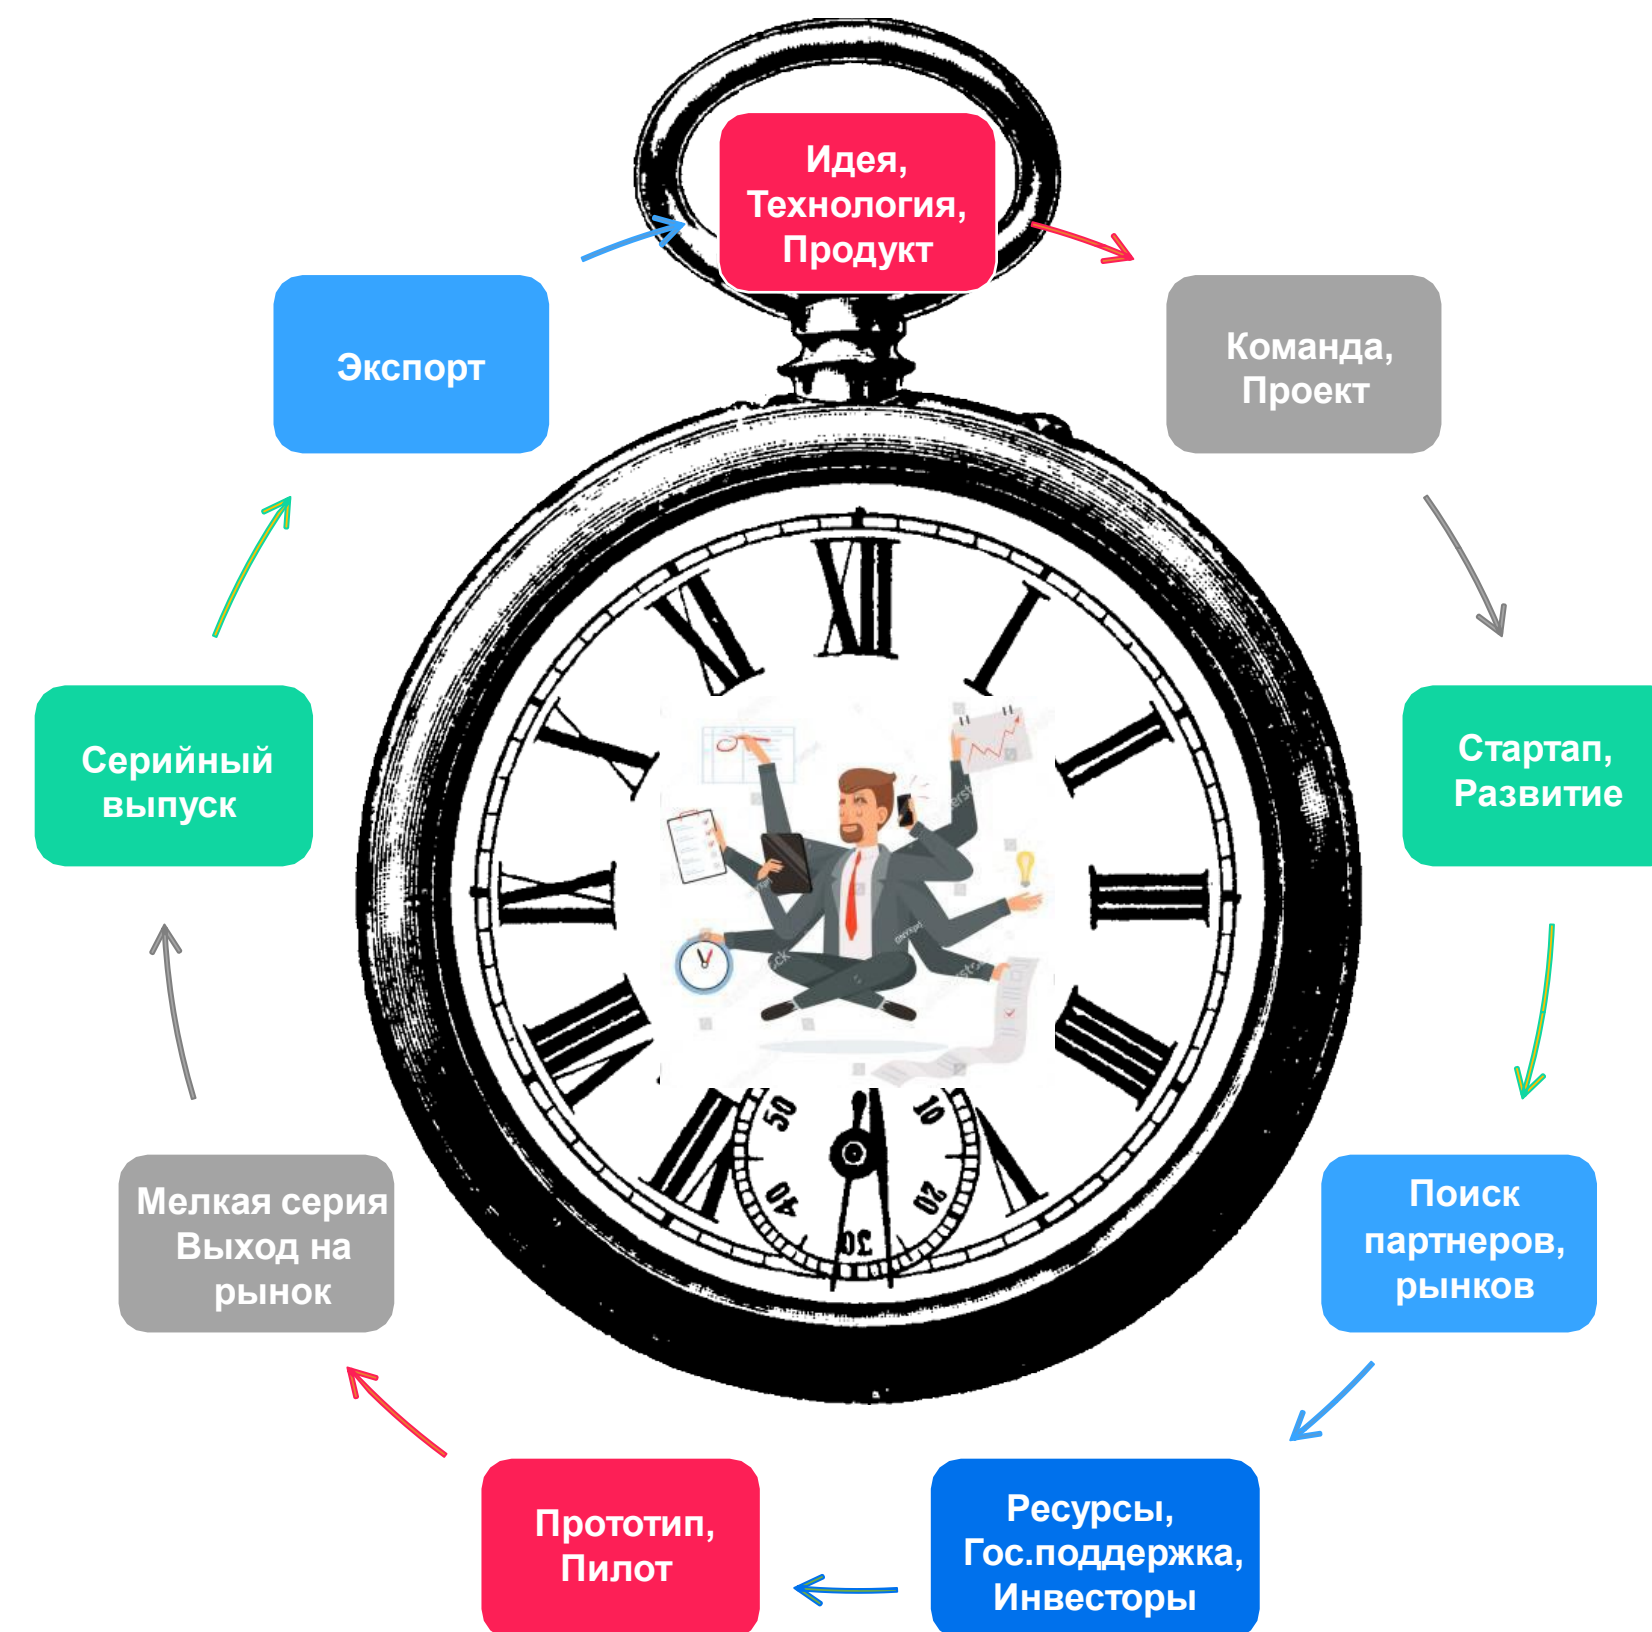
Идея, Технология, Продукт

Команда, Проект

Стартап, Развитие

Поиск партнеров, рынков

Ресурсы, Гос.поддержка, Инвесторы

Прототип, Пилот

Мелкая серия Выход на рынок

Серийный выпуск

Экспорт

XII
I
II
III
IIII
V
VI
VII
VIII
IX
X
XI

10
20
30
40
50